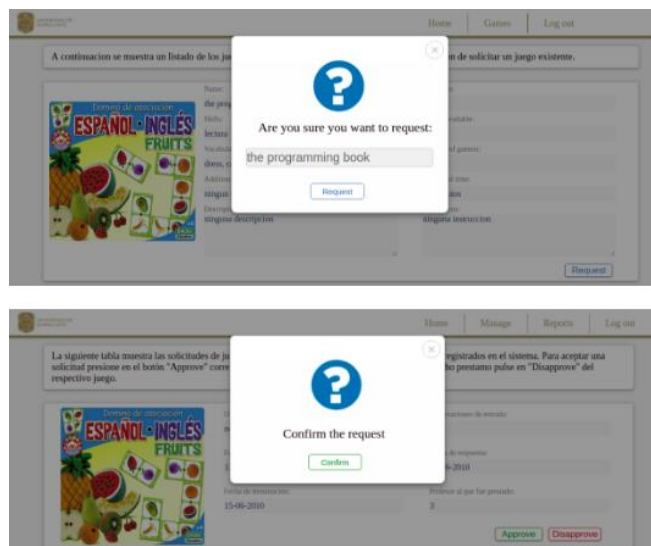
Home | Games | Log out

A continuacion se muestra un listado de los ju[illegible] n de solicitar un juego existente.

Domino de asociación
ESPAÑOL · INGLÉS
FRUITS

Name:
the prog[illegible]
Skills:
lectura
Vocabul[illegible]
dress, t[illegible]
Addition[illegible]
ningun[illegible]
Descrip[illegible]
ninguna descripcion

?

Are you sure you want to request:

the programming book

Request

ninguna instruccion

Request

Home | Manage | Reports | Log out

La siguiente tabla muestra las solicitudes de ju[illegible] registrados en el sistema. Para aceptar una solicitud presione en el botón "Approve" corre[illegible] prestamo pulse en "Disapprove" del respectivo juego.

Domino de asociación
ESPAÑOL · INGLÉS
FRUITS

?

Confirm the request

Confirm

Fecha de devolución:
15-06-2010

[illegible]-06-2010

Profesor al que fue prestado:
3

Approve | Disapprove